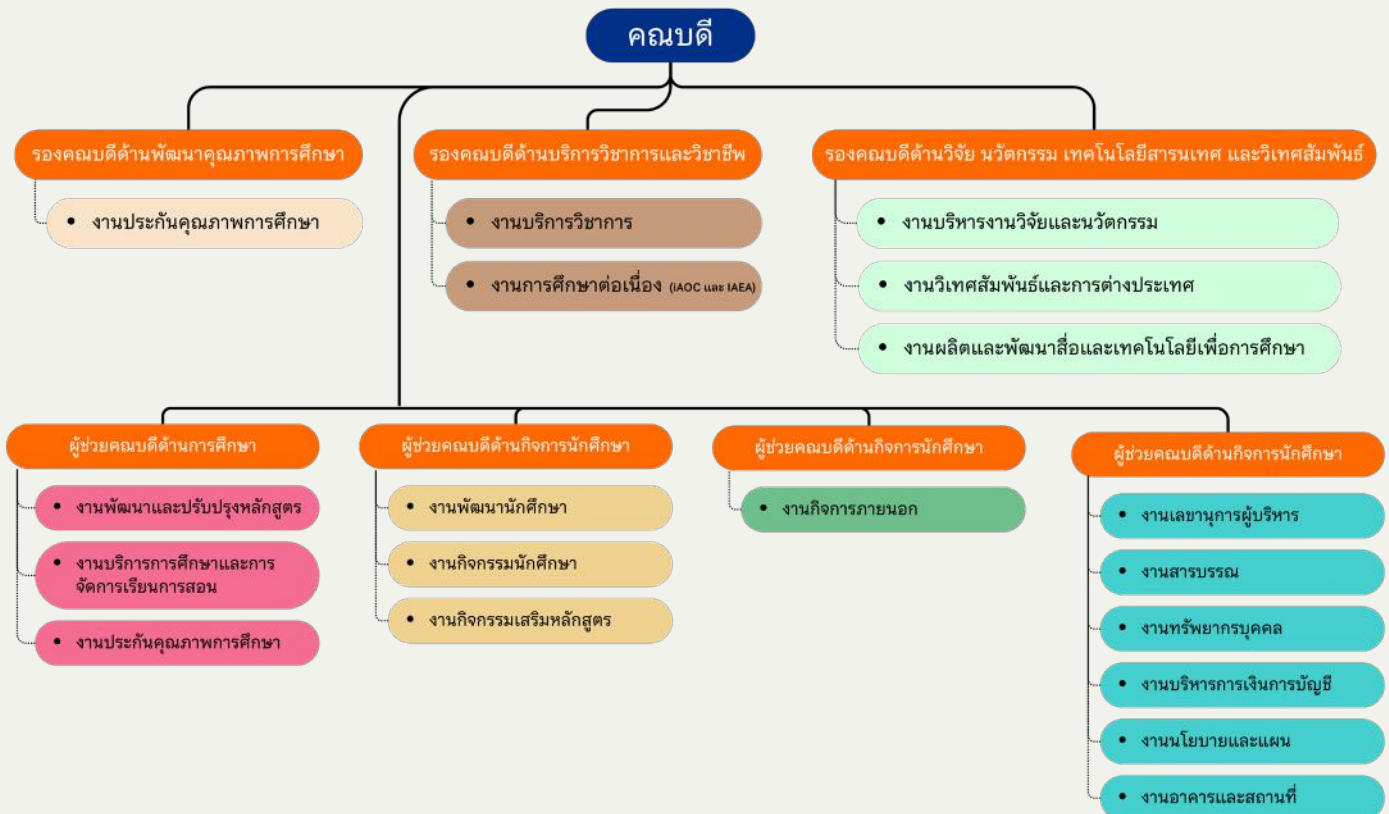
คณบดี

รองคณบดีด้านพัฒนาคุณภาพการศึกษา

• งานประกันคุณภาพการศึกษา

รองคณบดีด้านบริการวิชาการและวิชาชีพ

• งานบริการวิชาการ

• งานการศึกษาต่อเนื่อง (iAOC และ IAEA)

รองคณบดีด้านวิจัย นวัตกรรม เทคโนโลยีสารนเทศ และวิเทศสัมพันธ์

• งานบริหารงานวิจัยและนวัตกรรม

• งานวิเทศสัมพันธ์และการต่างประเทศ

• งานผลิตและพัฒนาสื่อและเทคโนโลยีเพื่อการศึกษา

ผู้ช่วยคณบดีด้านการศึกษา

• งานพัฒนาและปรับปรุงหลักสูตร

• งานบริการการศึกษาและการจัดการเรียนการสอน

• งานประกันคุณภาพการศึกษา

ผู้ช่วยคณบดีด้านกิจการนักศึกษา

• งานพัฒนานักศึกษา

• งานกิจกรรมนักศึกษา

• งานกิจกรรมเสริมหลักสูตร

ผู้ช่วยคณบดีด้านกิจการนักศึกษา

• งานกิจการภายนอก

ผู้ช่วยคณบดีด้านกิจการนักศึกษา

• งานเลขานุการผู้บริหาร

• งานสารบรรณ

• งานทรัพยากรบุคคล

• งานบริหารการเงินการบัญชี

• งานนโยบายและแผน

• งานอาคารและสถานที่